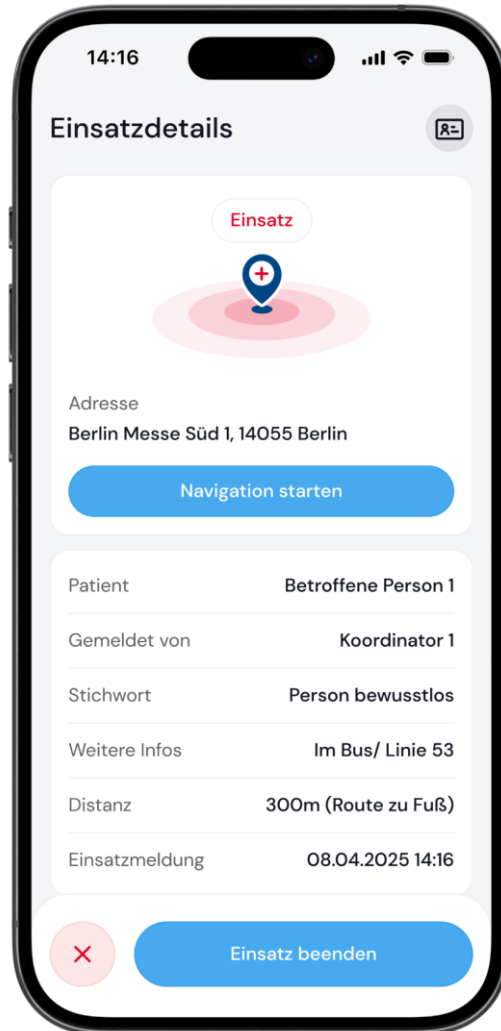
14:16

Einsatzdetails

Einsatz

Adresse
Berlin Messe Süd 1, 14055 Berlin

Navigation starten

| | |
|---|---|
| Patient | Betroffene Person 1 |
| Gemeldet von | Koordinator 1 |
| Stichwort | Person bewusstlos |
| Weitere Infos | Im Bus/ Linie 53 |
| Distanz | 300m (Route zu Fuß) |
| Einsatzmeldung | 08.04.2025 14:16 |

Einsatz beenden